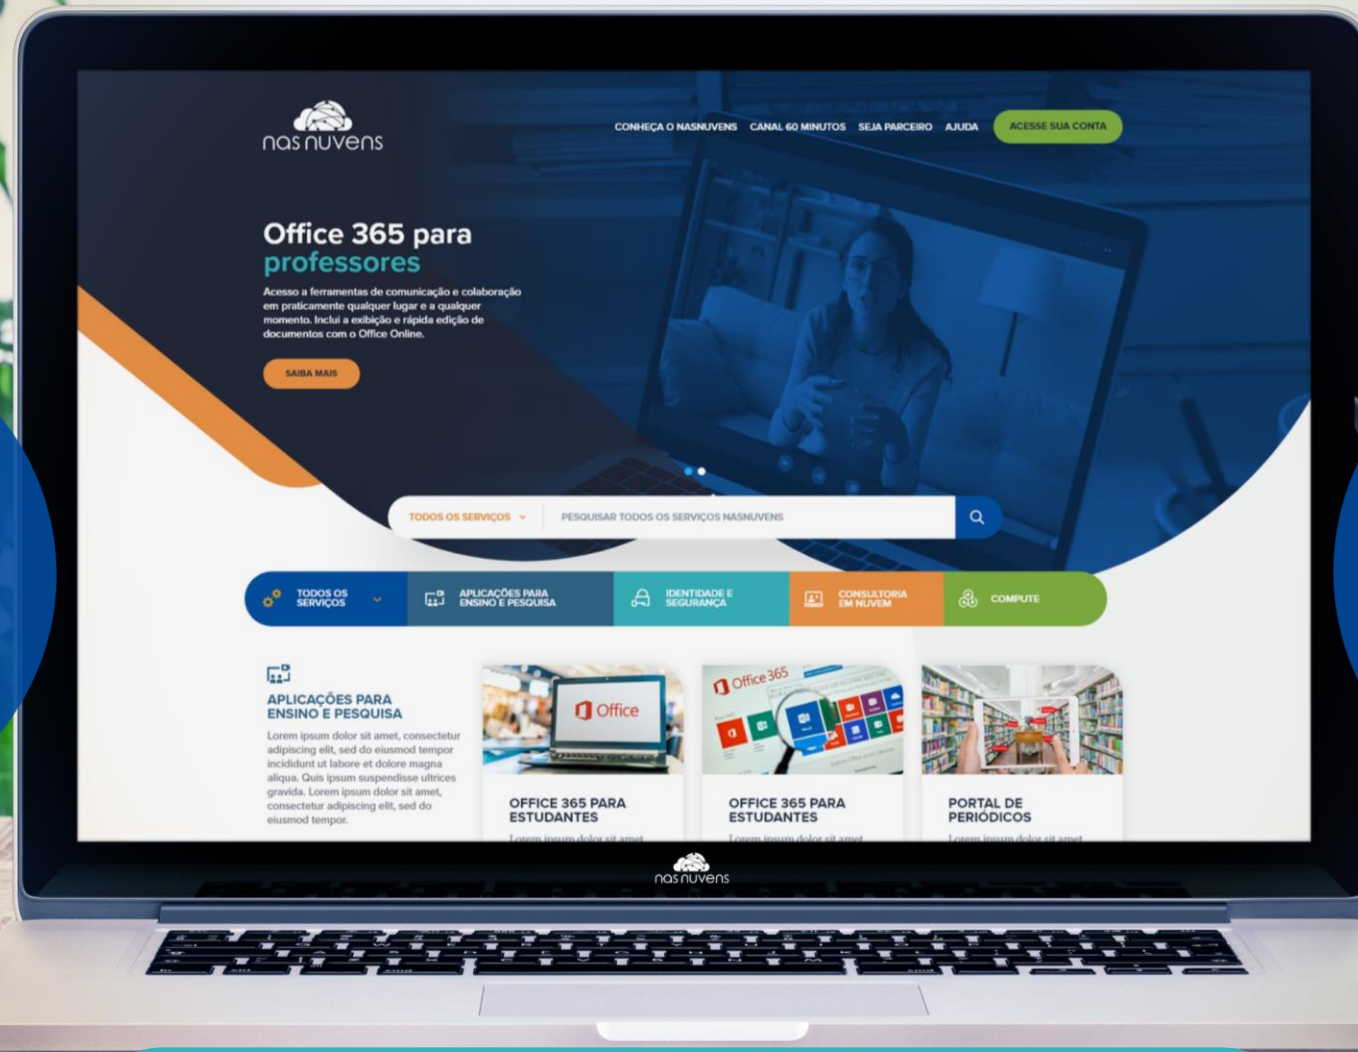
nas nuvens

CONHEÇA O NASNUVENS CANAL 60 MINUTOS SEJA PARCEIRO AJUDA ACESSE SUA CONTA

Office 365 para professores

Acesso a ferramentas de comunicação e colaboração em praticamente qualquer lugar e a qualquer momento. Inclui a exibição e rápida edição de documentos com o Office Online.

SAIBA MAIS

TODOS OS SERVIÇOS PESQUISAR TODOS OS SERVIÇOS NASNUVENS

TODOS OS SERVIÇOS APLICAÇÕES PARA ENSINO E PESQUISA IDENTIDADE E SEGURANÇA CONSULTORIA EM NUVEM COMPUTE

APLICAÇÕES PARA ENSINO E PESQUISA

Lorem ipsum dolor sit amet, consectetur adipiscing elit, sed do eiusmod tempor incididunt ut labore et dolore magna aliqua. Quis ipsum suspendisse ultrices gravida. Lorem ipsum dolor sit amet, consectetur adipiscing elit, sed do eiusmod tempor.

Office

OFFICE 365 PARA ESTUDANTES
Lorem ipsum dolor sit amet

Office 365

OFFICE 365 PARA ESTUDANTES
Lorem ipsum dolor sit amet

PORTAL DE PERIÓDICOS
Lorem ipsum dolor sit amet

nas nuvens